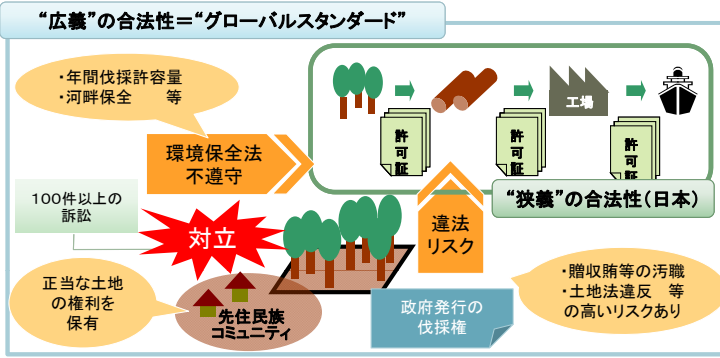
"広義"の合法性＝"グローバルスタンダード"

・年間伐採許容量
・河畔保全　　等

環境保全法
不遵守

許可証

許可証

工場

許可証

"狭義"の合法性（日本）

100件以上の
訴訟

対立

違法
リスク

正当な土地
の権利を
保有

先住民族
コミュニティ

政府発行の
伐採権

・贈収賄等の汚職
・土地法違反　等
の高いリスクあり